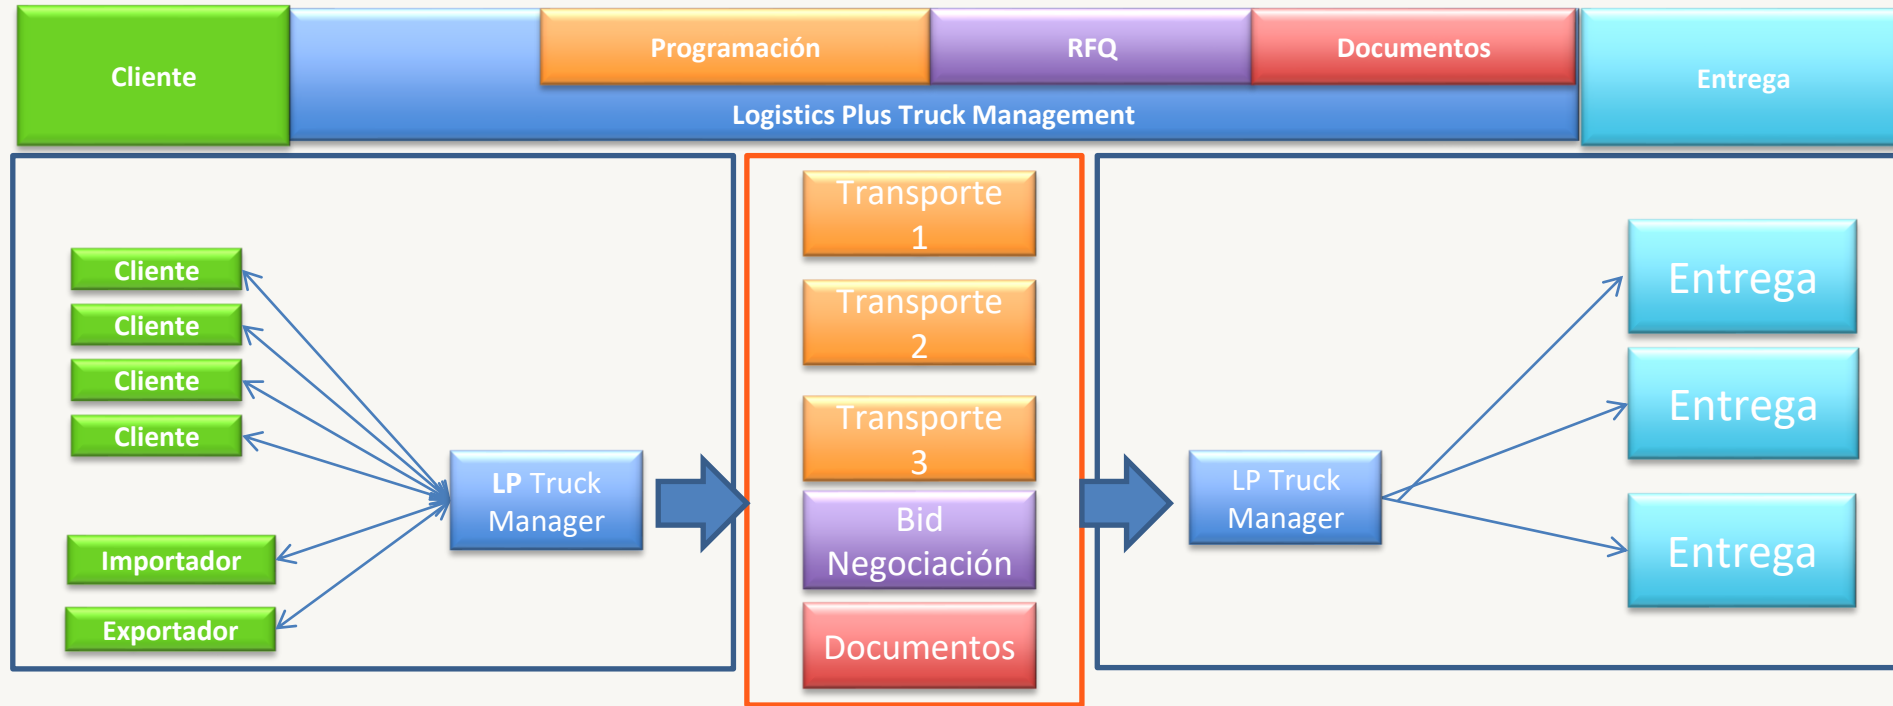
Cliente

Programación

RFQ

Documentos

Logistics Plus Truck Management

Entrega

Cliente

Cliente

Cliente

Cliente

Importador

Exportador

LP Truck Manager

Transporte 1

Transporte 2

Transporte 3

Bid Negociación

Documentos

LP Truck Manager

Entrega

Entrega

Entrega